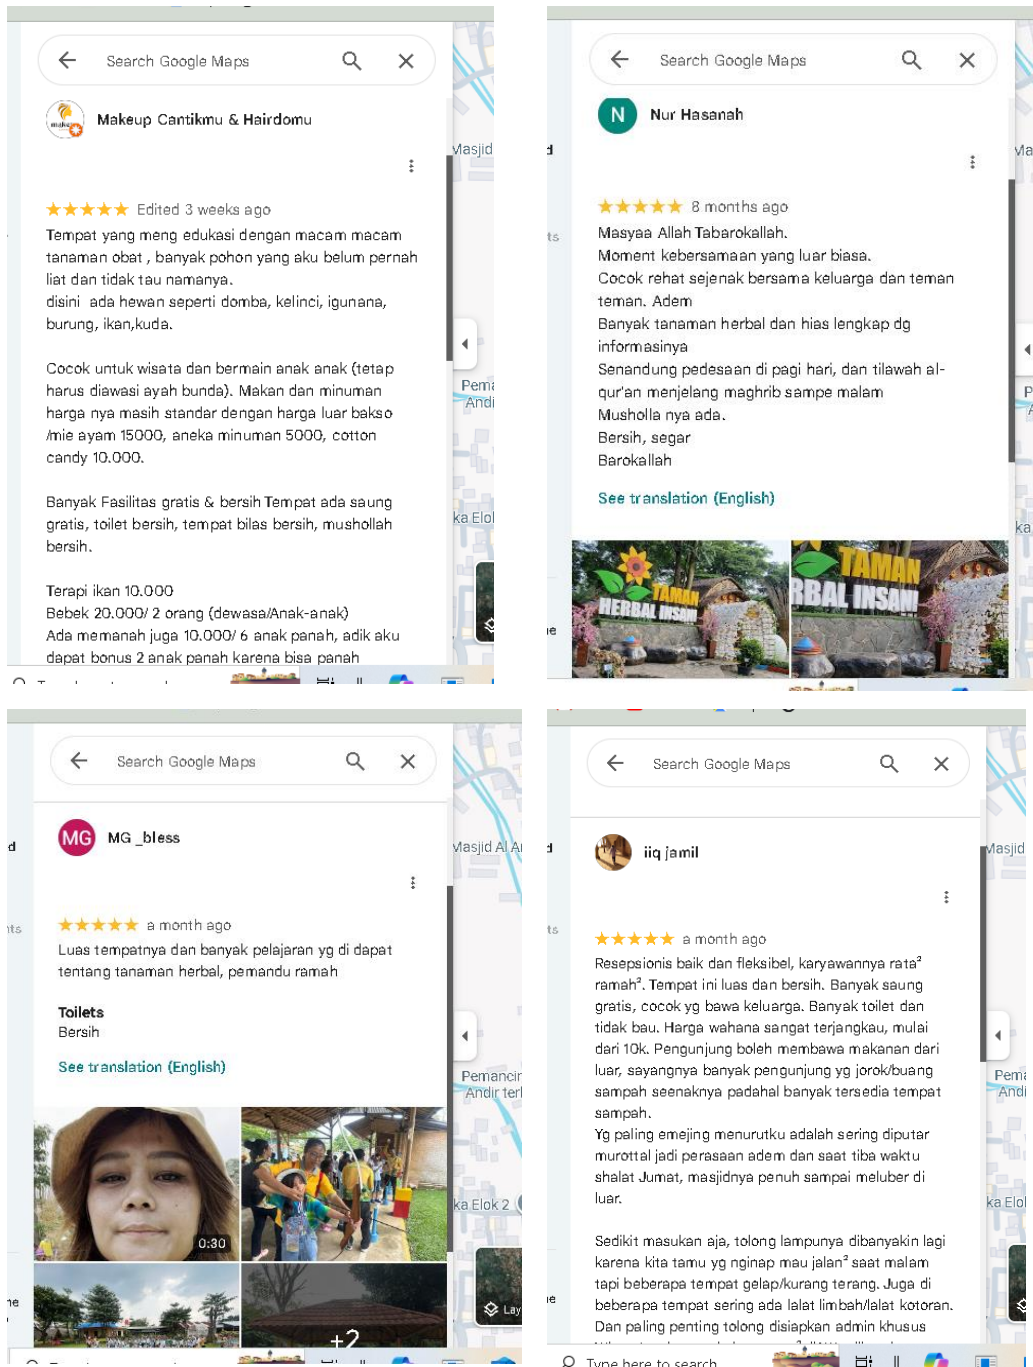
Search Google Maps

Makeup Cantikmu & Hairdomu

★★★★★ Edited 3 weeks ago

Tempat yang meng edukasi dengan macam macam tanaman obat , banyak pohon yang aku belum pernah liat dan tidak tau namanya.
disini ada hewan seperti domba, kelinci, igunana, burung, ikan,kuda.

Cocok untuk wisata dan bermain anak anak (tetap harus diawasi ayah bunda). Makan dan minuman harga nya masih standar dengan harga luar bakso /mie ayam 15000, aneka minuman 5000, cotton candy 10.000.

Banyak Fasilitas gratis & bersih Tempat ada saung gratis, toilet bersih, tempat bilas bersih, mushollah bersih.

Terapi ikan 10.000
Bebek 20.000/ 2 orang (dewasa/Anak-anak)
Ada memanah juga 10.000/ 6 anak panah, adik aku dapat bonus 2 anak panah karena bisa panah

Masjid
Pema Andi
ka Elok

Search Google Maps

N Nur Hasanah

★★★★★ 8 months ago

Masyaa Allah Tabarokallah.
Moment kebersamaan yang luar biasa.
Cocok rehat sejenak bersama keluarga dan teman teman. Adem
Banyak tanaman herbal dan hias lengkap dg informasinya
Senandung pedesaan di pagi hari, dan tilawah al-qur'an menjelang maghrib sampe malam
Musholla nya ada.
Bersih, segar
Barokallah

See translation (English)

TAMAN HERBAL INSANI
TAMAN HERBAL INSANI

Search Google Maps

MG MG_bless

★★★★★ a month ago

Luas tempatnya dan banyak pelajaran yg di dapat tentang tanaman herbal, pemandu ramah

Toilets
Bersih

See translation (English)

0:30
+2

Masjid Al A
Pemancir Andir ter
ka Elok 2

Search Google Maps

iiq jamil

★★★★★ a month ago

Resepsionis baik dan fleksibel, karyawannya rata² ramah². Tempat ini luas dan bersih. Banyak saung gratis, cocok yg bawa keluarga. Banyak toilet dan tidak bau. Harga wahana sangat terjangkau, mulai dari 10k. Pengunjung boleh membawa makanan dari luar, sayangnya banyak pengunjung yg jorok/buang sampah seenaknya padahal banyak tersedia tempat sampah.
Yg paling emejing menurutku adalah sering diputar murottal jadi perasaan adem dan saat tiba waktu shalat Jumat, masjidnya penuh sampai meluber di luar.

Sedikit masukan aja, tolong lampunya dibanyakin lagi karena kita tamu yg nginap mau jalan² saat malam tapi beberapa tempat gelap/kurang terang. Juga di beberapa tempat sering ada lalat limbah/lalat kotoran. Dan paling penting tolong disiapkan admin khusus

Masjid
Pema Andi
ka Elol

Type here to search